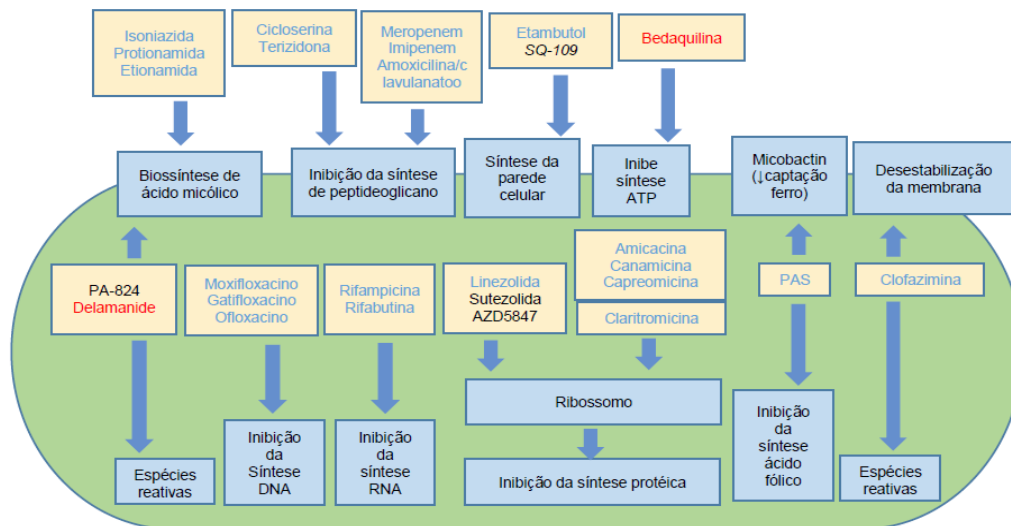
Isoniazida
Protionamida
Etionamida

Cicloserina
Terizidona

Meropenem
Imipenem
Amoxicilina/c
lavulanatoo

Etambutol
SQ-109

Bedaquilina

Biossíntese de ácido micólico

Inibição da síntese de peptideoglicano

Síntese da parede celular

Inibe síntese ATP

Micobactin (↓captação ferro)

Desestabilização da membrana

PA-824
Delamanide

Moxifloxacino
Gatifloxacino
Ofloxacino

Rifampicina
Rifabutina

Linezolida
Sutezolida
AZD5847

Amicacina
Canamicina
Capreomicina

Claritromicina

PAS

Clofazimina

Ribossomo

Espécies reativas

Inibição da Síntese DNA

Inibição da síntese RNA

Inibição da síntese protéica

Inibição da síntese ácido fólico

Espécies reativas